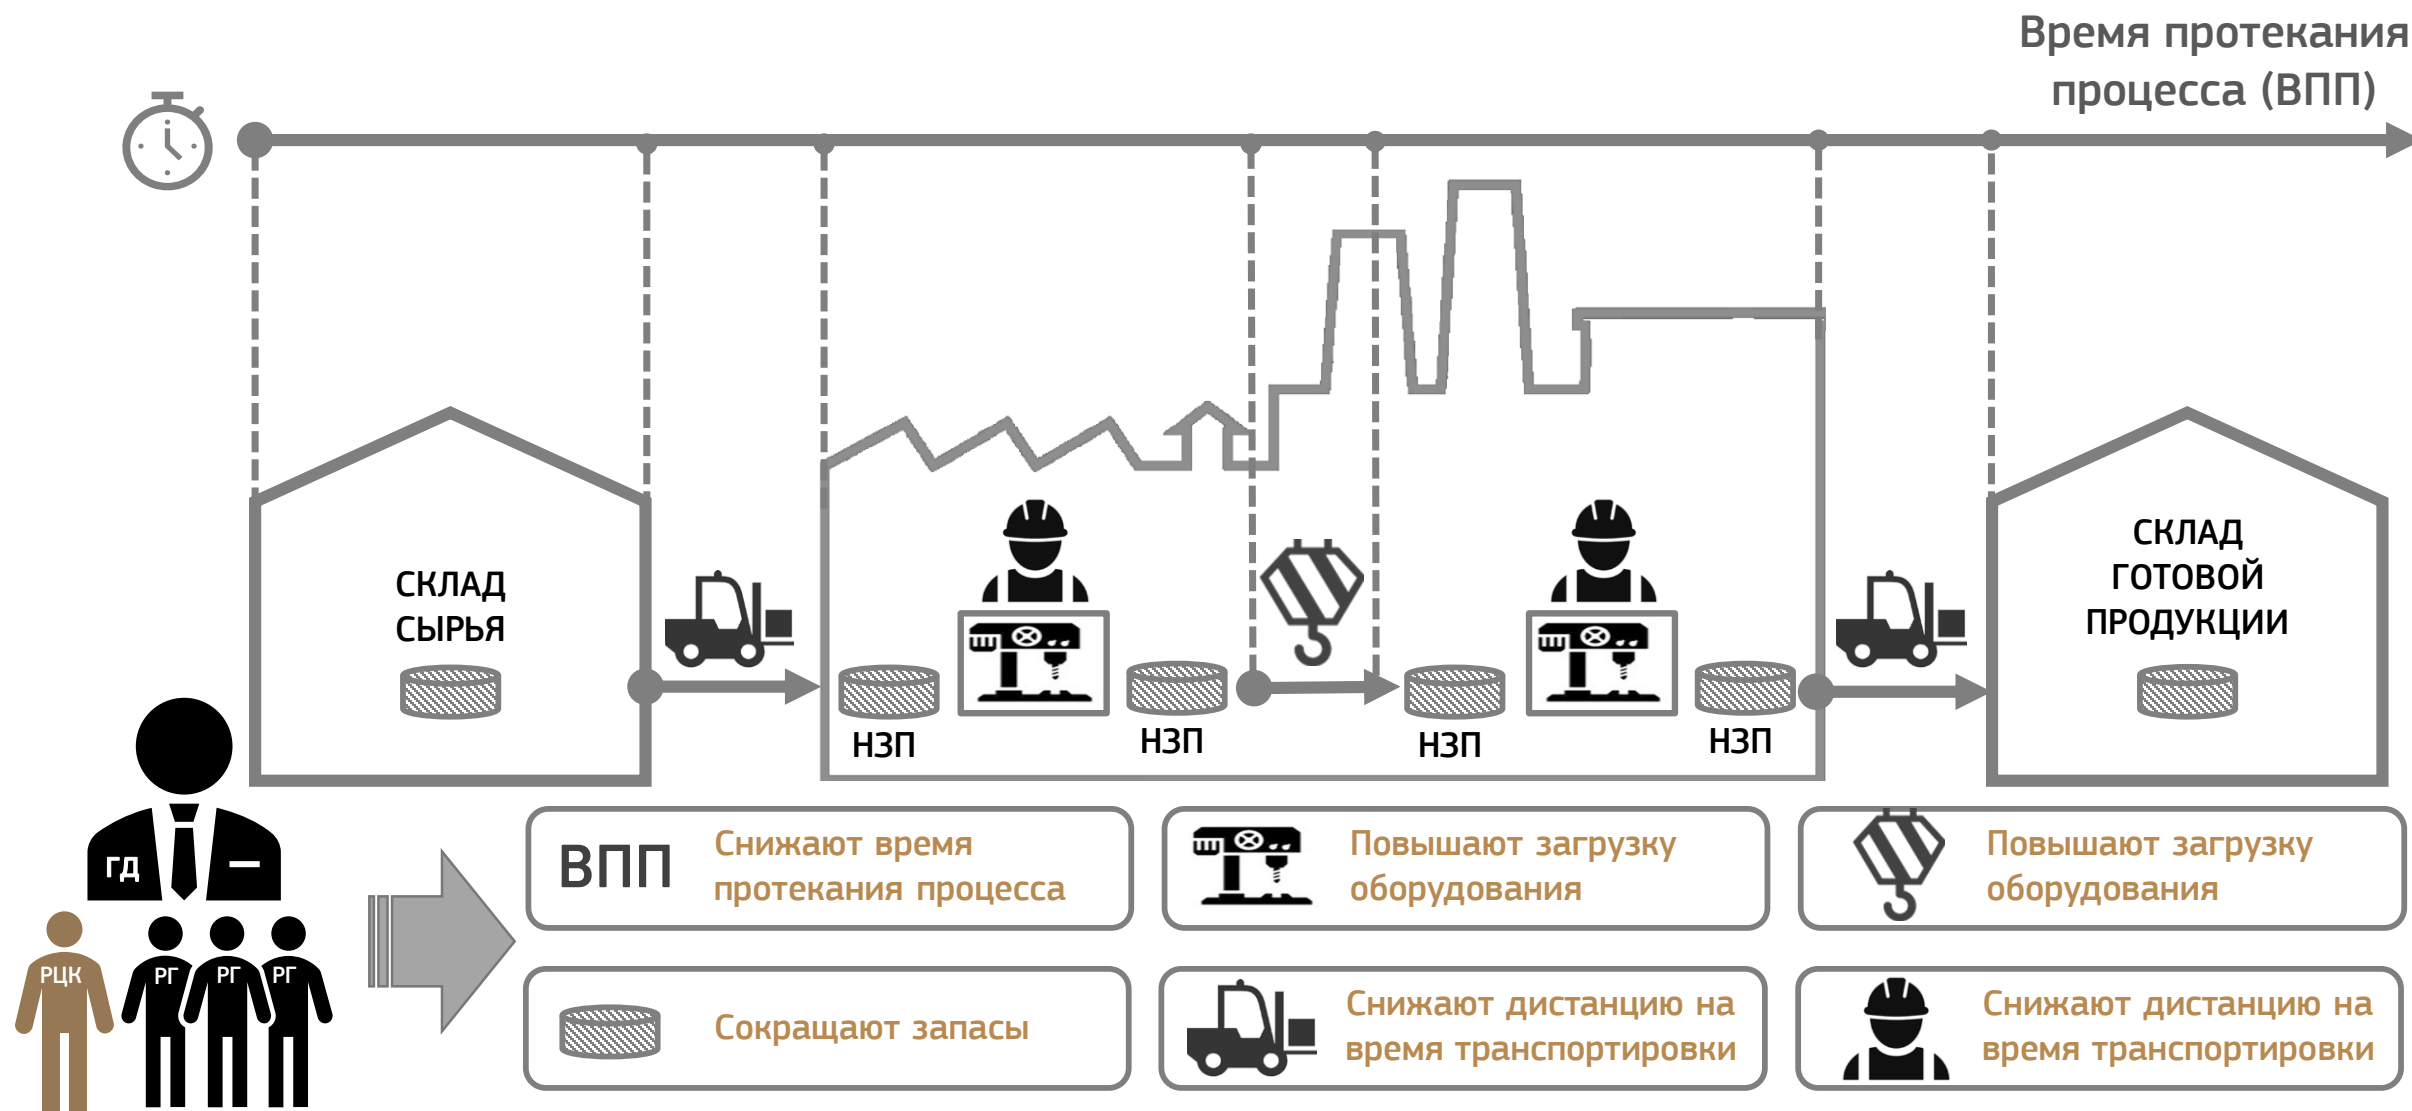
Время протекания процесса (ВПП)

СКЛАД СЫРЬЯ

НЗП

НЗП

НЗП

НЗП

СКЛАД ГОТОВОЙ ПРОДУКЦИИ

ГД

РЦК

РГ

РГ

РГ

ВПП

Снижают время протекания процесса

Повышают загрузку оборудования

Повышают загрузку оборудования

Сокращают запасы

Снижают дистанцию на время транспортировки

Снижают дистанцию на время транспортировки